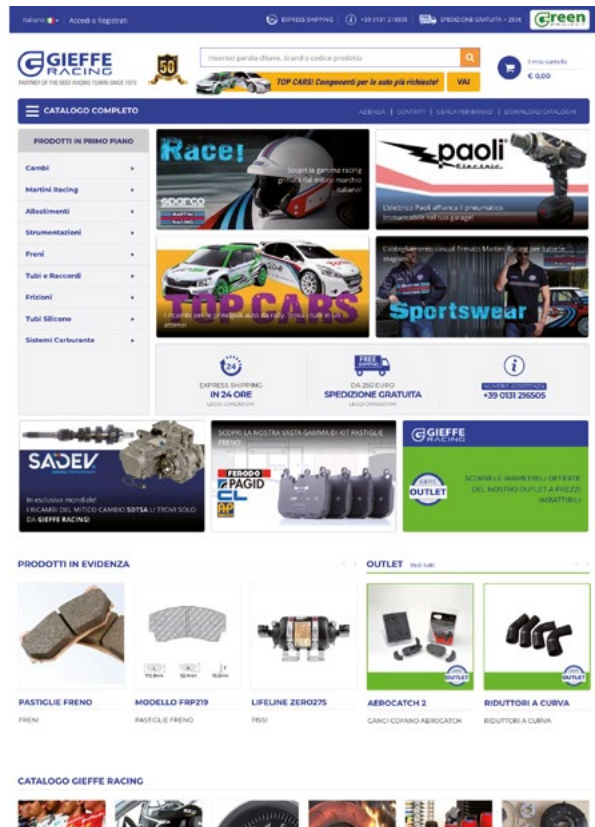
Italiano | Accedi o Registrati

EXPRESS SHIPPING | +39 0131 216505 | SPEDIZIONE GRATUITA > 250€ | Green

GIEFFE RACING
PARTNER OF THE BEST RACING TEAMS SINCE 1973

50

Inserisci parola chiave, brand o codice prodotto

TOP CARS! Componenti per le auto più richieste! VAI

Il mio carrello
€ 0,00

CATALOGO COMPLETO

AZIENDA | CONTATTI | CERCA PER BRAND | DOWNLOAD CATALOGHI

PRODOTTI IN PRIMO PIANO

Cambi
Martini Racing
Allestimenti
Strumentazioni
Freni
Tubi e Raccordi
Frizioni
Tubi Silicone
Sistemi Carburante

Race!
Scopri la gamma racing griffata dal mitico marchio italiano!
sparco

paoli Electric
L'elettrico Paoli affianca il pneumatico. Immancabile nel tuo garage!

TOP CARS
I ricambi per le principali auto da rally. Trova i tuoi in un attimo!

Sportswear
Abbigliamento casual firmato Martini Racing per tutte le stagioni

24
EXPRESS SHIPPING
IN 24 ORE
LEGGI CONDIZIONI

FREE
DA 250 EURO
SPEDIZIONE GRATUITA
LEGGI CONDIZIONI

NUMERO ASSISTENZA
+39 0131 216505

SADEV
In esclusiva mondiale!
I RICAMBI DEL MITICO CAMBIO SOTSA LI TROVI SOLO DA GIEFFE RACING!

SCOPRI LA NOSTRA VASTA GAMMA DI KIT PASTIGLIE FRENO
FERODO
PAGID
CL
AP

GIEFFE RACING
OUTLET
SCOPRI LE IMPERDIBILI OFFERTE DEL NOSTRO OUTLET A PREZZI IMBATTIBILI

PRODOTTI IN EVIDENZA

OUTLET Vedi tutti

PASTIGLIE FRENO
FRENI

MODELLO FRP219
PASTIGLIE FRENO

LIFELINE ZERO275
FISSI

AEROCATCH 2
GANCI COFANO AEROCATCH

RIDUTTORI A CURVA
RIDUTTORI A CURVA

CATALOGO GIEFFE RACING